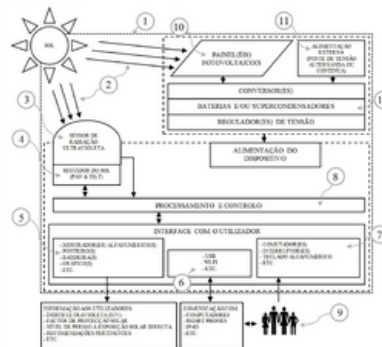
SOL

1

10

11

PAINEL(EIS) FOTOVOLTAICOS

ALIMENTAÇÃO EXTERNA (FONTE DE TENSÃO ALTERNADA OU CONTÍNUA)

2

3

CONVERSOR(ES)

BATERIAS E/OU SUPERCONDENSADORES

REGULADOR(ES) DE TENSÃO

1

4

SENSOR DE RADIAÇÃO ULTRAVIOLETA

SEGUIDOR DO SOL (PAN & TILT)

ALIMENTAÇÃO DO DISPOSITIVO

8

PROCESSAMENTO E CONTROLO

5

INTERFACE COM O UTILIZADOR

7

- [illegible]
- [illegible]
- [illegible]
- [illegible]
- ETC.

- USB
- WI-FI
- ETC.

- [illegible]
- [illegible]
- TECLADO ALFANUMÉRICO
- ETC.

6

INFORMAÇÃO AO UTILIZADOR:
- ÍNDICE ULTRAVIOLETA (UV)
- FACTOR DE PROTECÇÃO SOLAR
- NÍVEL DE PERIGO À EXPOSIÇÃO SOLAR DIRECTA
- RECOMENDAÇÕES PERTINENTES
- ETC.

COMUNICAÇÃO COM:
- COMPUTADORES
- SMARTPHONES
- IPAD
- ETC.

9